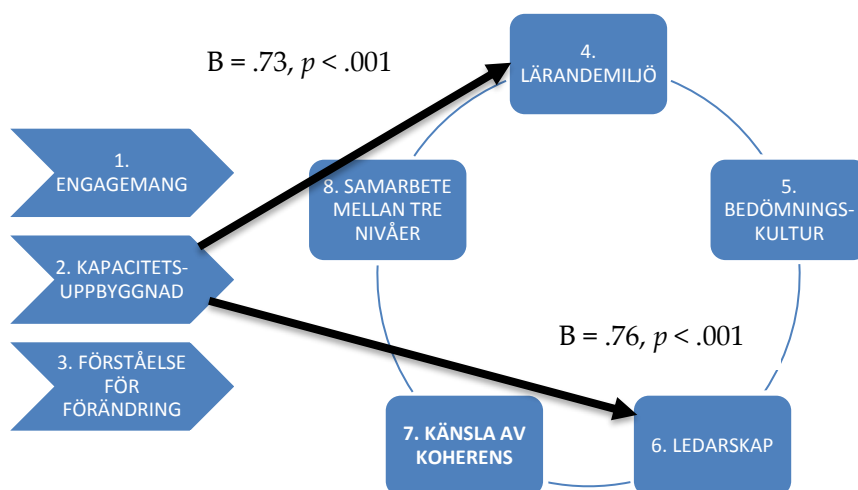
B = .73, $p$ < .001

4. LÄRANDEMILJÖ

1. ENGAGEMANG

8. SAMARBETE MELLAN TRE NIVÅER

5. BEDÖMNINGSKULTUR

2. KAPACITETSUPPBYGGNAD

B = .76, $p$ < .001

3. FÖRSTÅELSE FÖR FÖRÄNDRING

7. KÄNSLA AV KOHERENS

6. LEDARSKAP